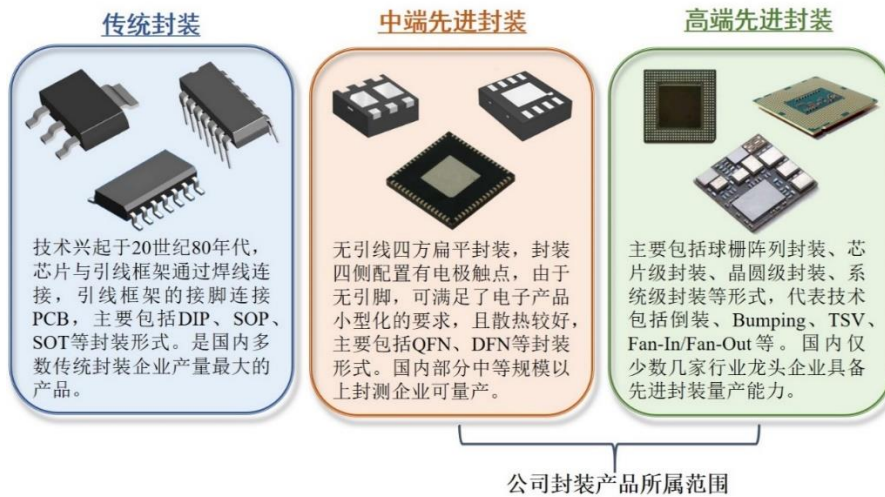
传统封装

技术兴起于20世纪80年代，芯片与引线框架通过焊线连接，引线框架的接脚连接PCB，主要包括DIP、SOP、SOT等封装形式。是国内多数传统封装企业产量最大的产品。

中端先进封装

无引线四方扁平封装，封装四侧配置有电极触点，由于无引脚，可满足了电子产品小型化的要求，且散热较好，主要包括QFN、DFN等封装形式。国内部分中等规模以上封测企业可量产。

高端先进封装

主要包括球栅阵列封装、芯片级封装、晶圆级封装、系统级封装等形式，代表技术包括倒装、Bumping、TSV、Fan-In/Fan-Out等。国内仅少数几家行业龙头企业具备先进封装量产能力。

公司封装产品所属范围